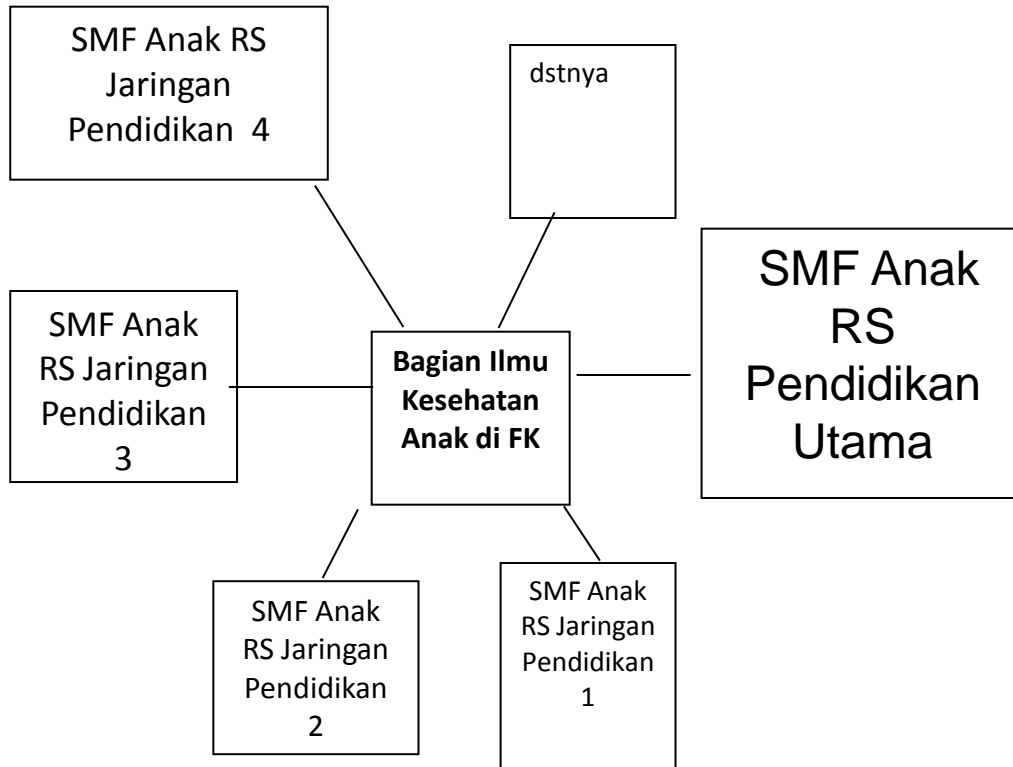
SMF Anak RS Jaringan Pendidikan 4

dstnya

SMF Anak RS Pendidikan Utama

SMF Anak RS Jaringan Pendidikan 3

**Bagian Ilmu Kesehatan Anak di FK**

SMF Anak RS Jaringan Pendidikan 2

SMF Anak RS Jaringan Pendidikan 1